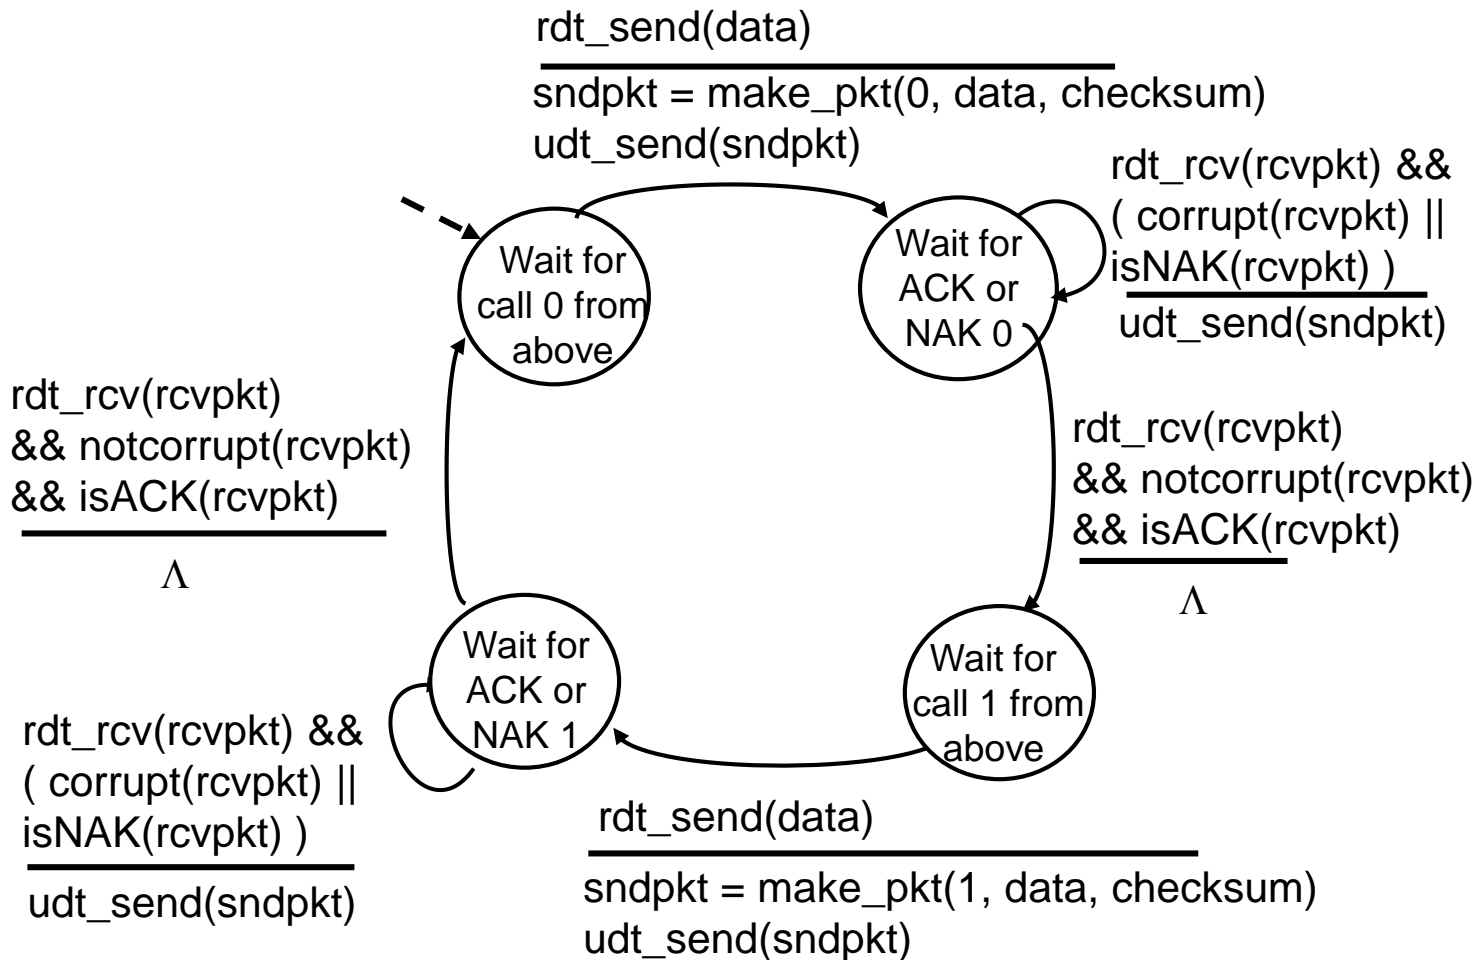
rdt_send(data)

sndpkt = make_pkt(0, data, checksum)
udt_send(sndpkt)

rdt_rcv(rcvpkt) &&
( corrupt(rcvpkt) ||
isNAK(rcvpkt) )

udt_send(sndpkt)

Wait for call 0 from above

Wait for ACK or NAK 0

rdt_rcv(rcvpkt)
&& notcorrupt(rcvpkt)
&& isACK(rcvpkt)

$\Lambda$

rdt_rcv(rcvpkt)
&& notcorrupt(rcvpkt)
&& isACK(rcvpkt)

$\Lambda$

Wait for ACK or NAK 1

Wait for call 1 from above

rdt_rcv(rcvpkt) &&
( corrupt(rcvpkt) ||
isNAK(rcvpkt) )

udt_send(sndpkt)

rdt_send(data)

sndpkt = make_pkt(1, data, checksum)
udt_send(sndpkt)